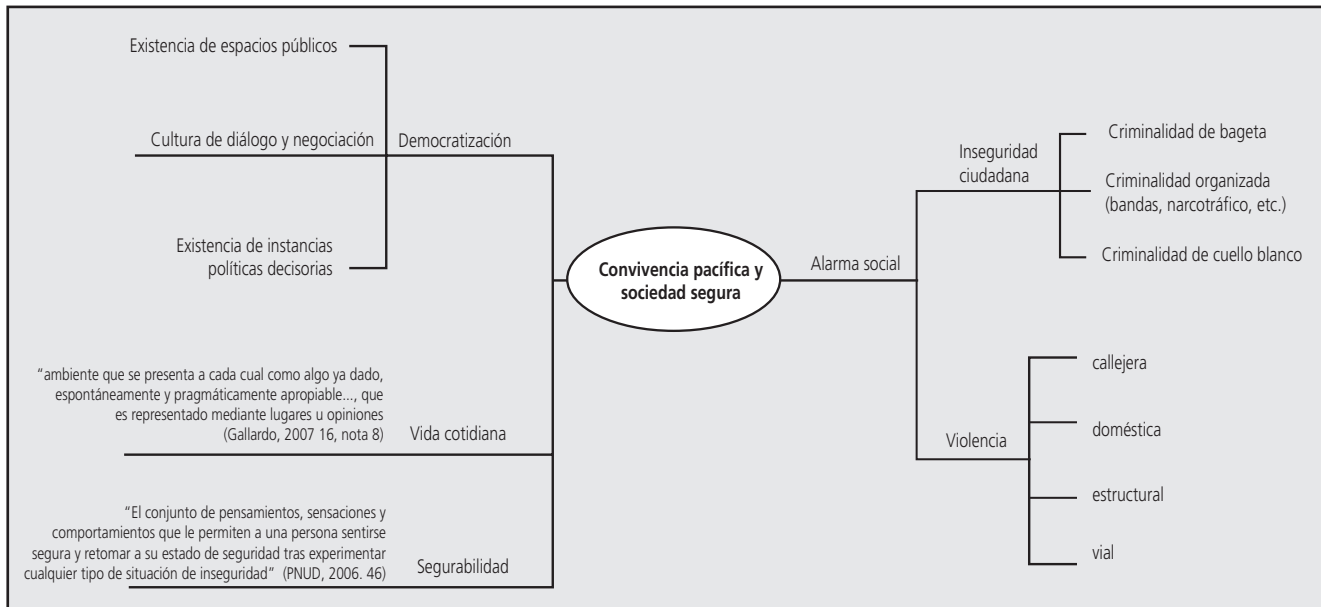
Existencia de espacios públicos

Cultura de diálogo y negociación

Democratización

Existencia de instancias políticas decisorias

Convivencia pacífica y sociedad segura

Alarma social

Inseguridad ciudadana

Criminalidad de bageta

Criminalidad organizada (bandas, narcotráfico, etc.)

Criminalidad de cuello blanco

"ambiente que se presenta a cada cual como algo ya dado, espontáneamente y pragmáticamente apropiable..., que es representado mediante lugares u opiniones (Gallardo, 2007 16, nota 8)

Vida cotidiana

Violencia

callejera

doméstica

estructural

vial

"El conjunto de pensamientos, sensaciones y comportamientos que le permiten a una persona sentirse segura y retomar a su estado de seguridad tras experimentar cualquier tipo de situación de inseguridad" (PNUD, 2006. 46)

Segurabilidad